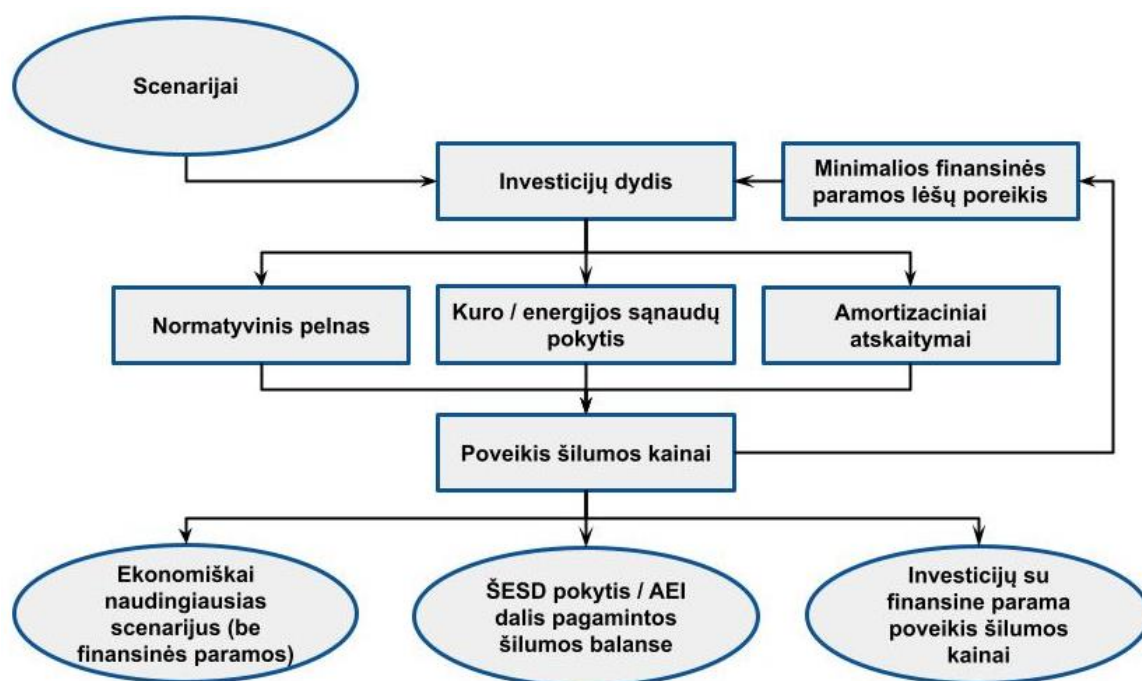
Scenarijai

Investicijų dydis

Minimalios finansinės paramos lėšų poreikis

Normatyvinis pelnas

Kuro / energijos sąnaudų pokytis

Amortizaciniai atskaitymai

Poveikis šilumos kainai

Ekonomiškai naudingiausias scenarijus (be finansinės paramos)

ŠESD pokytis / AEI dalis pagamintos šilumos balanse

Investicijų su finansine parama poveikis šilumos kainai